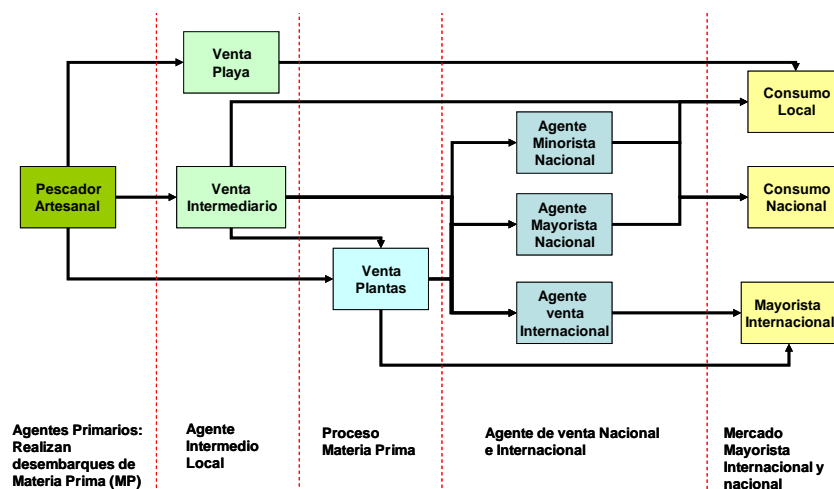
Venta Playa

Pescador Artesanal

Venta Intermediario

Venta Plantas

Agente Minorista Nacional

Agente Mayorista Nacional

Agente venta Internacional

Consumo Local

Consumo Nacional

Mayorista Internacional

Agentes Primarios: Realizan desembarques de Materia Prima (MP)

Agente Intermedio Local

Proceso Materia Prima

Agente de venta Nacional e Internacional

Mercado Mayorista Internacional y nacional